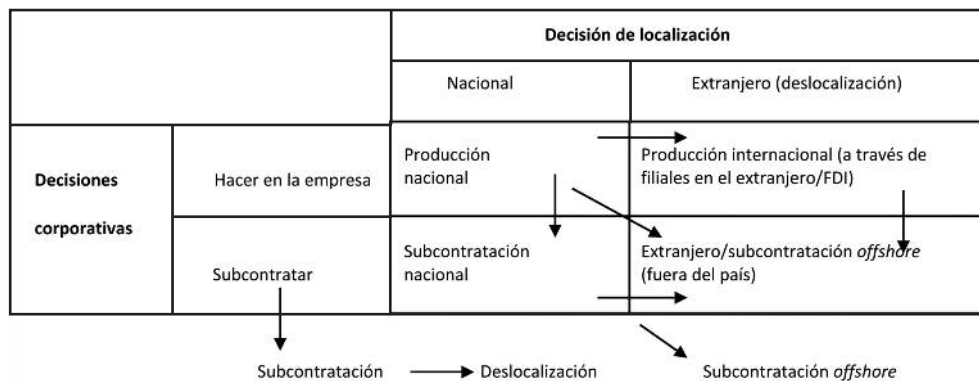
| | | Decisión de localización | |
|---|---|---|---|
| | | Nacional | Extranjero (deslocalización) |
| Decisiones corporativas | Hacer en la empresa | Producción nacional | Producción internacional (a través de filiales en el extranjero/FDI) |
| | Subcontratar | Subcontratación nacional | Extranjero/subcontratación *offshore* (fuera del país) |

Subcontratación → Deslocalización

Subcontratación *offshore*